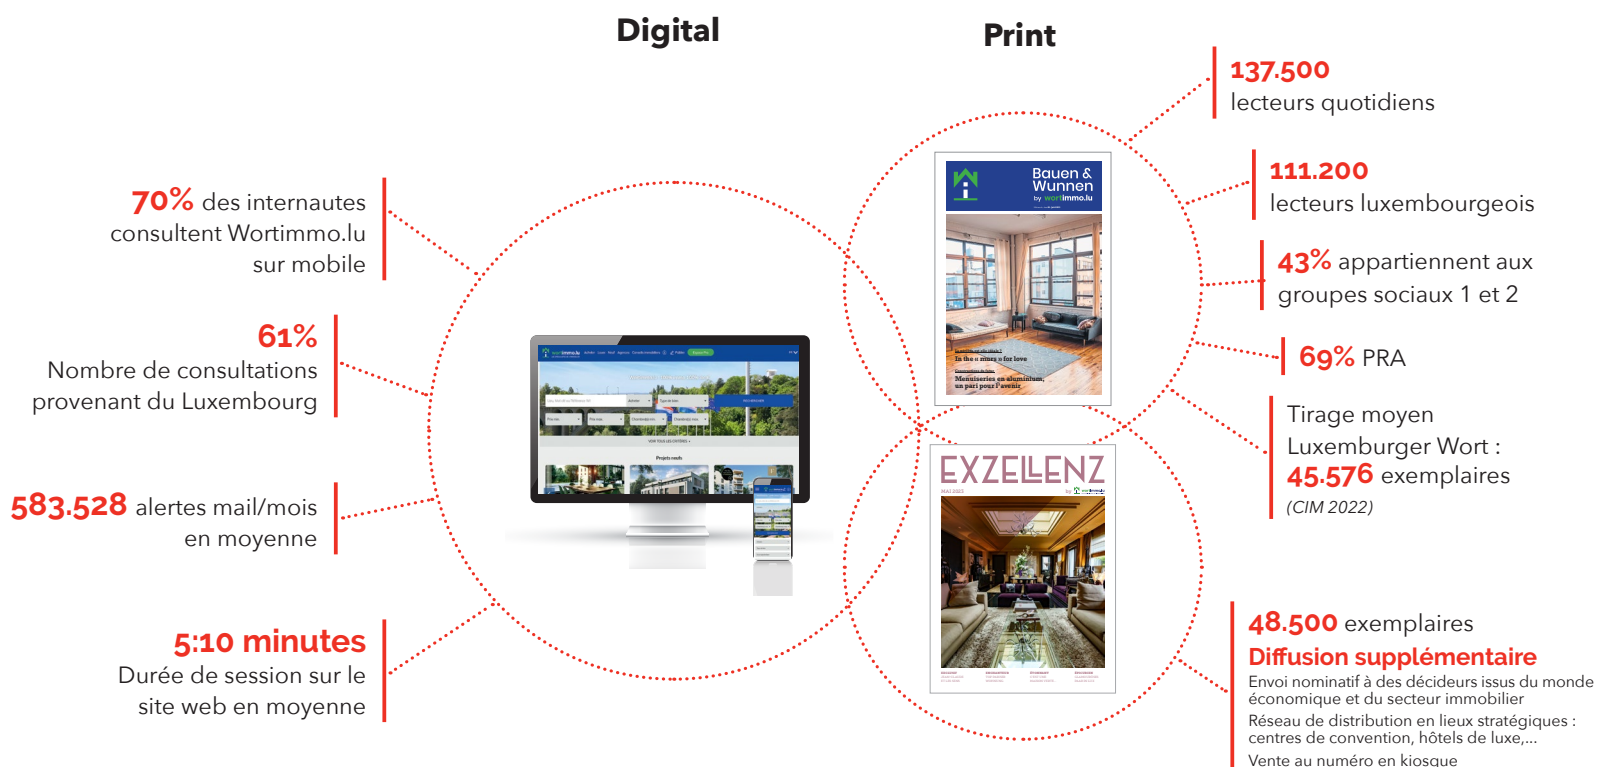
Digital

Print

70% des internautes consultent Wortimmo.lu sur mobile

61%
Nombre de consultations provenant du Luxembourg

583.528 alertes mail/mois en moyenne

5:10 minutes
Durée de session sur le site web en moyenne

137.500
lecteurs quotidiens

111.200
lecteurs luxembourgeois

43% appartiennent aux groupes sociaux 1 et 2

69% PRA

Tirage moyen
Luxemburger Wort :
45.576 exemplaires
(CIM 2022)

48.500 exemplaires
Diffusion supplémentaire
Envoi nominatif à des décideurs issus du monde économique et du secteur immobilier
Réseau de distribution en lieux stratégiques : centres de convention, hôtels de luxe,...
Vente au numéro en kiosque

Bauen & Wunnen
by wortimmo.lu

EXZELLENZ
MAI 2023